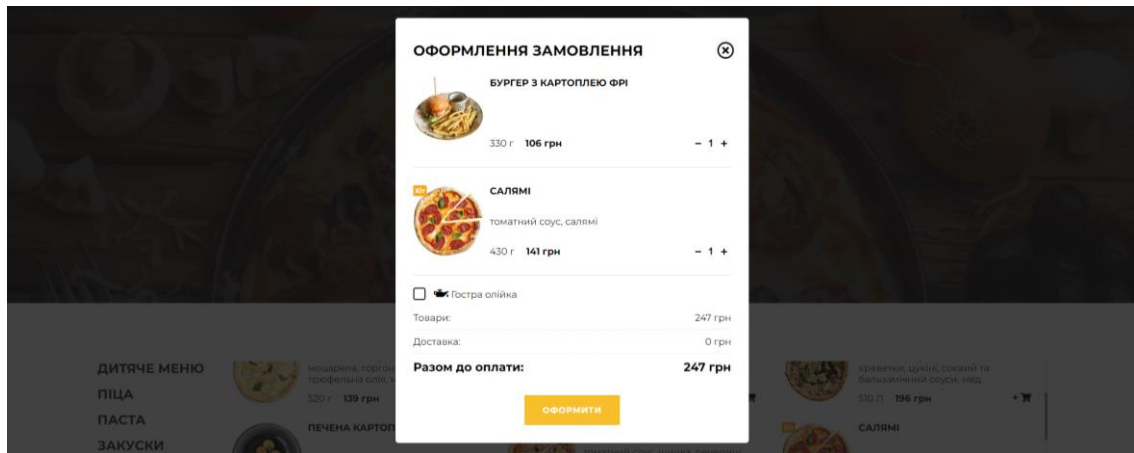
ОФОРМЛЕННЯ ЗАМОВЛЕННЯ

БУРГЕР З КАРТОПЛЕЮ ФРІ

330 г 106 грн − 1 +

САЛЯМІ

томатний соус, салямі

430 г 141 грн − 1 +

Гостра олійка

Товари: 247 грн

Доставка: 0 грн

Разом до оплати: 247 грн

ОФОРМИТИ

ДИТЯЧЕ МЕНЮ
ПІЦА
ПАСТА
ЗАКУСКИ

моцарела, горгон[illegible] трюфельна олія, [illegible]
320 г 139 грн

ПЕЧЕНА КАРТОП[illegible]

креветки, цукіні, соєвий та бальзамічний соуси, мед
510 г 196 грн

САЛЯМІ